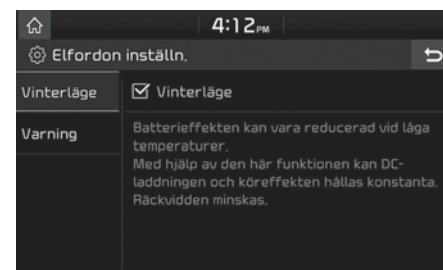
4:12PM

Elfordon inställn.

Vinterläge

Varning

Vinterläge

Batterieffekten kan vara reducerad vid låga temperaturer.
Med hjälp av den här funktionen kan DC-laddningen och köreffekten hållas konstanta. Räckvidden minskas.